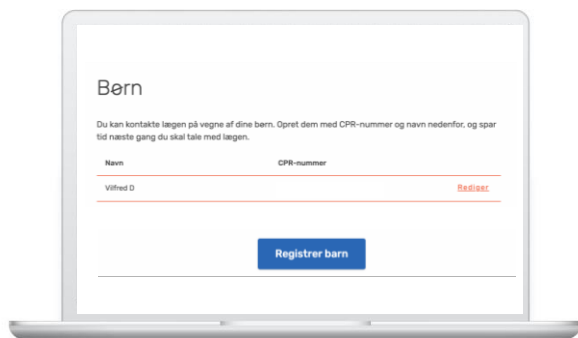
Børn

Du kan kontakte lægen på vegne af dine børn. Opret dem med CPR-nummer og navn nedenfor, og spar tid næste gang du skal tale med lægen.

| Navn | CPR-nummer | |
|---|---|---|
| Vilfred D | | Rediger |

Registrer barn